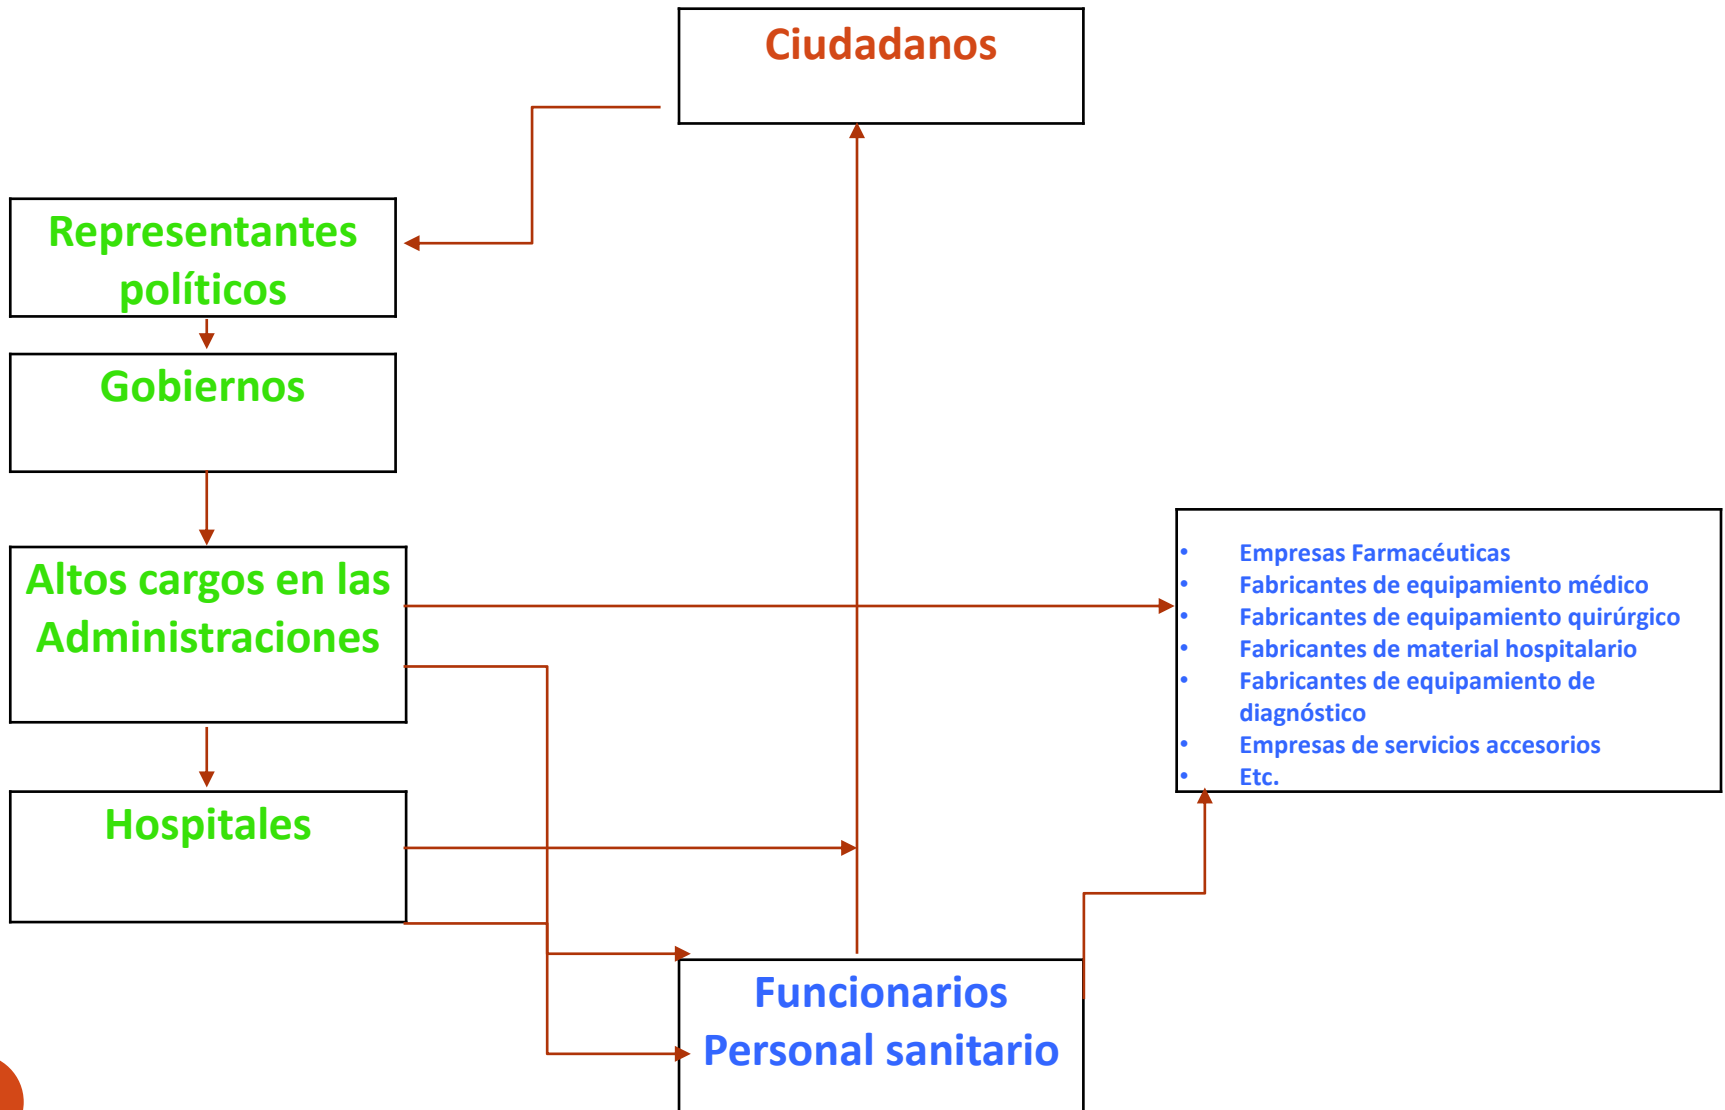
Ciudadanos

Representantes políticos

Gobiernos

Altos cargos en las Administraciones

Hospitales

Funcionarios
Personal sanitario

- Empresas Farmacéuticas
- Fabricantes de equipamiento médico
- Fabricantes de equipamiento quirúrgico
- Fabricantes de material hospitalario
- Fabricantes de equipamiento de diagnóstico
- Empresas de servicios accesorios
- Etc.